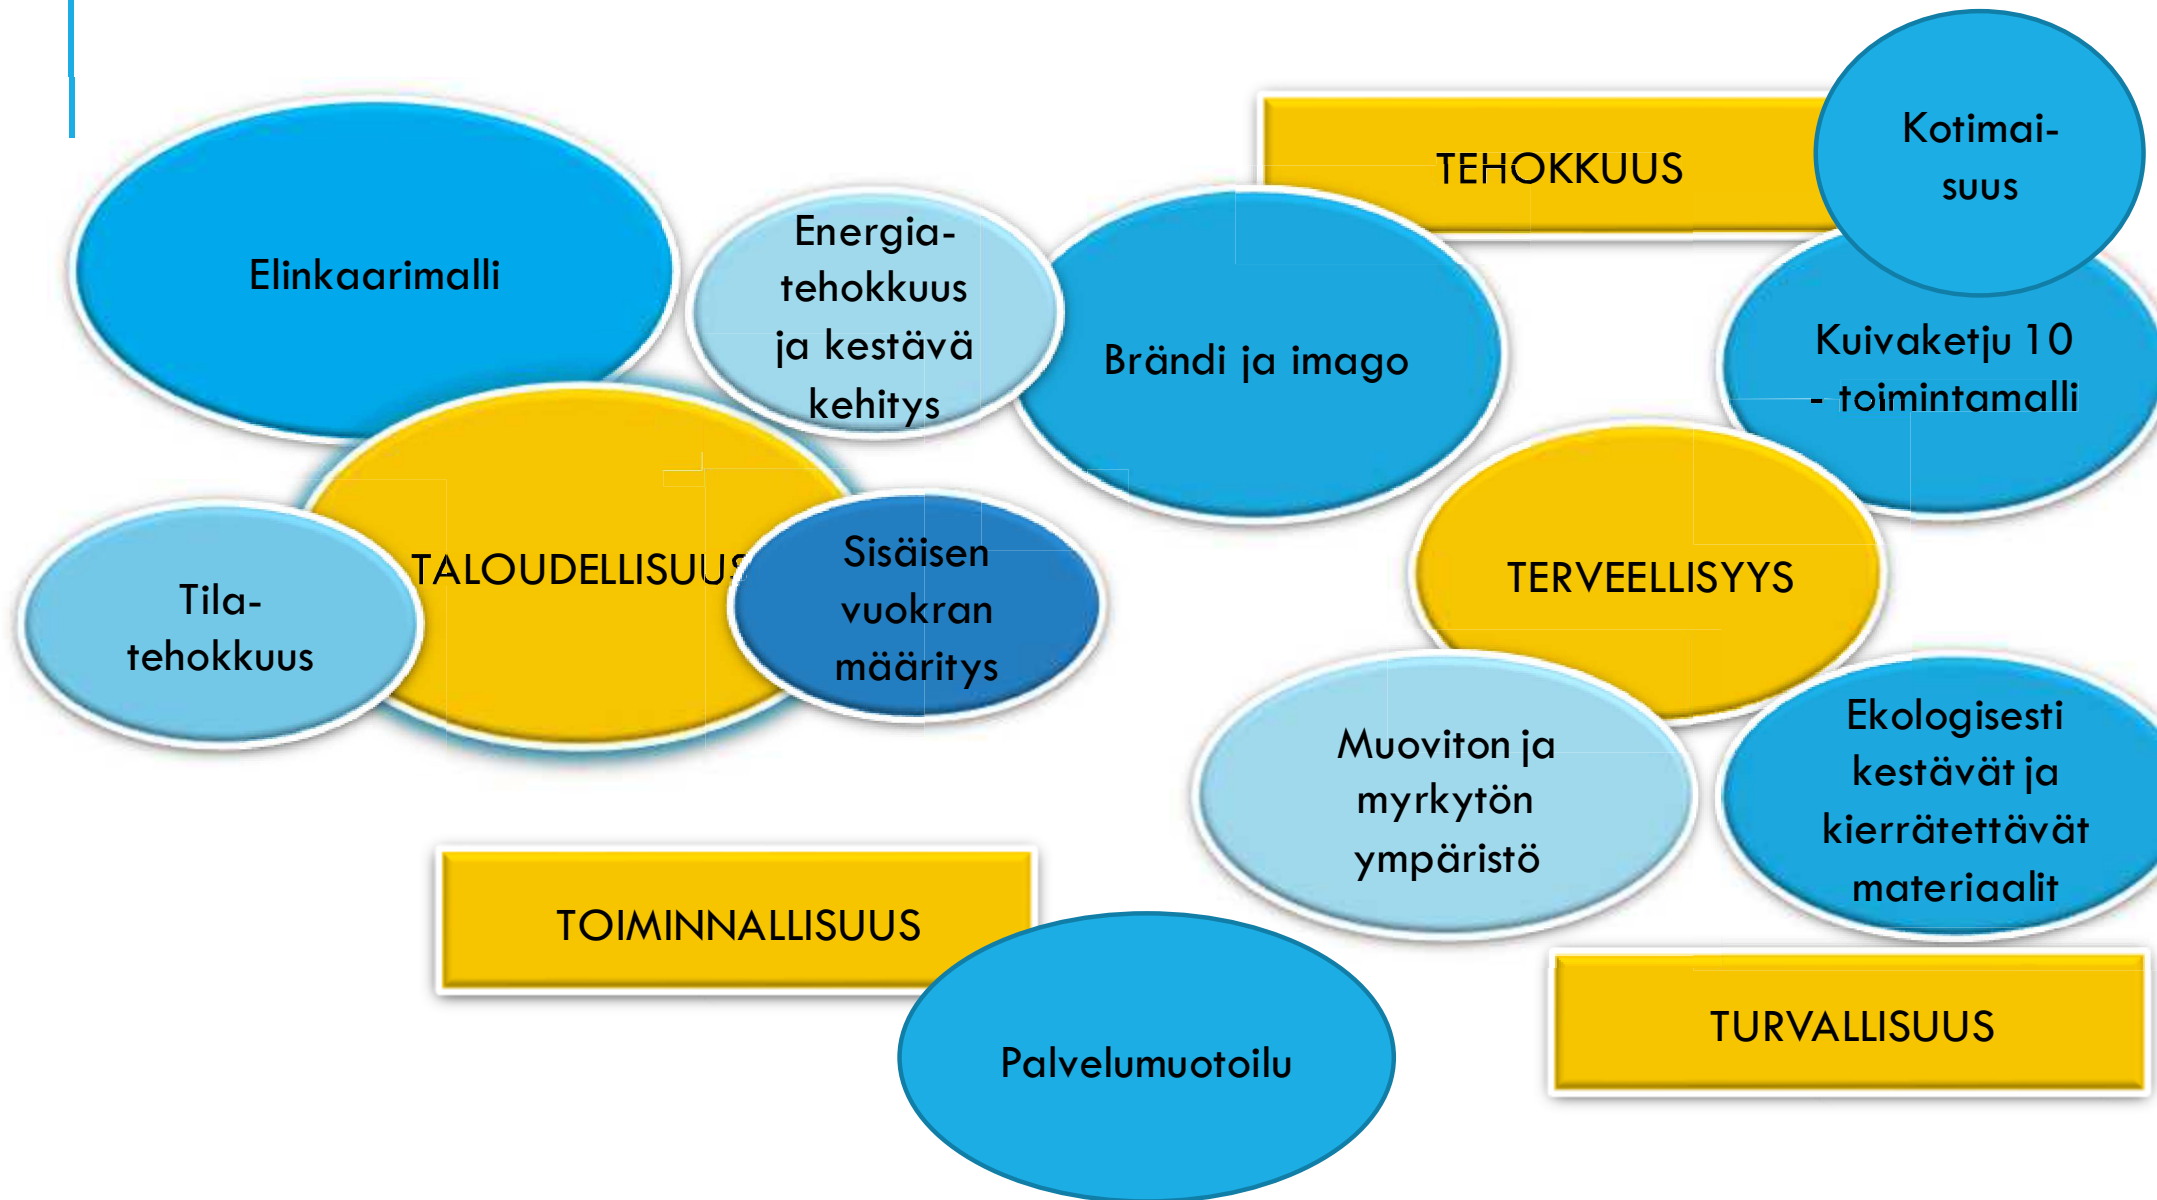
Elinkaarimalli

Energiatehokkuus ja kestävä kehitys

Brändi ja imago

TEHOKKUUS

Kotimaisuus

Kuivaketju 10 - toimintamalli

TALOUDELLISUUS

Tilatehokkuus

Sisäisen vuokran määritys

TERVEELLISYYS

Muoviton ja myrkytön ympäristö

Ekologisesti kestävät ja kierrätettävät materiaalit

TOIMINNALLISUUS

Palvelumuotoilu

TURVALLISUUS